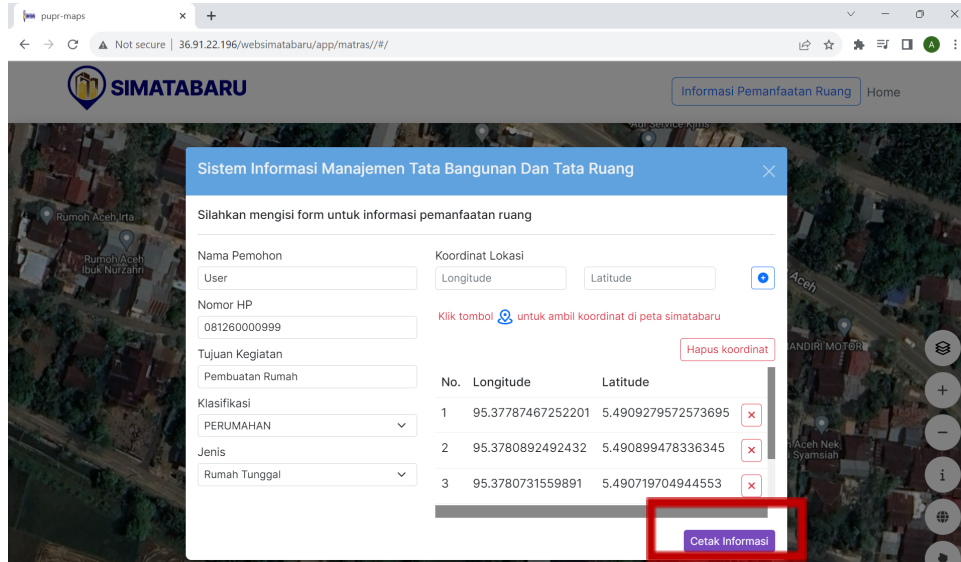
pupr-maps

Not secure | 36.91.22.196/websimatabaru/app/matras//#/

SIMATABARU

Informasi Pemanfaatan Ruang

Home

Aul Service Kijus

Rumoh Aceh Irta

Rumoh Aceh Ibuk Nurzahri

Aceh

MANDIRI MOTOR

h Aceh Nek Syamsiah

Sistem Informasi Manajemen Tata Bangunan Dan Tata Ruang

Silahkan mengisi form untuk informasi pemanfaatan ruang

Nama Pemohon

User

Nomor HP

081260000999

Tujuan Kegiatan

Pembuatan Rumah

Klasifikasi

PERUMAHAN

Jenis

Rumah Tunggal

Koordinat Lokasi

Longitude

Latitude

Klik tombol untuk ambil koordinat di peta simatabaru

Hapus koordinat

| No. | Longitude | Latitude |
|---|---|---|
| 1 | 95.37787467252201 | 5.4909279572573695 |
| 2 | 95.3780892492432 | 5.490899478336345 |
| 3 | 95.3780731559891 | 5.490719704944553 |

Cetak Informasi